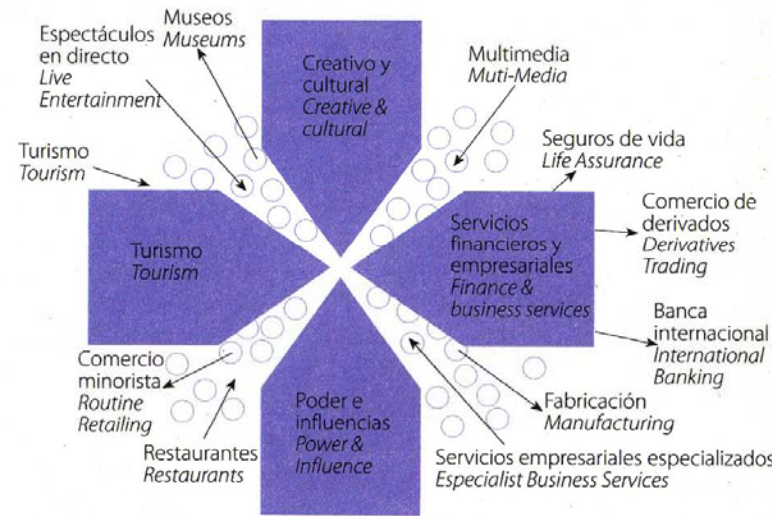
Espectáculos en directo
*Live Entertainment*

Museos
*Museums*

Creativo y cultural
*Creative & cultural*

Multimedia
*Muti-Media*

Turismo
*Tourism*

Seguros de vida
*Life Assurance*

Comercio de derivados
*Derivatives Trading*

Turismo
*Tourism*

Servicios financieros y empresariales
*Finance & business services*

Banca internacional
*International Banking*

Comercio minorista
*Routine Retailing*

Poder e influencias
*Power & Influence*

Fabricación
*Manufacturing*

Restaurantes
*Restaurants*

Servicios empresariales especializados
*Especialist Business Services*